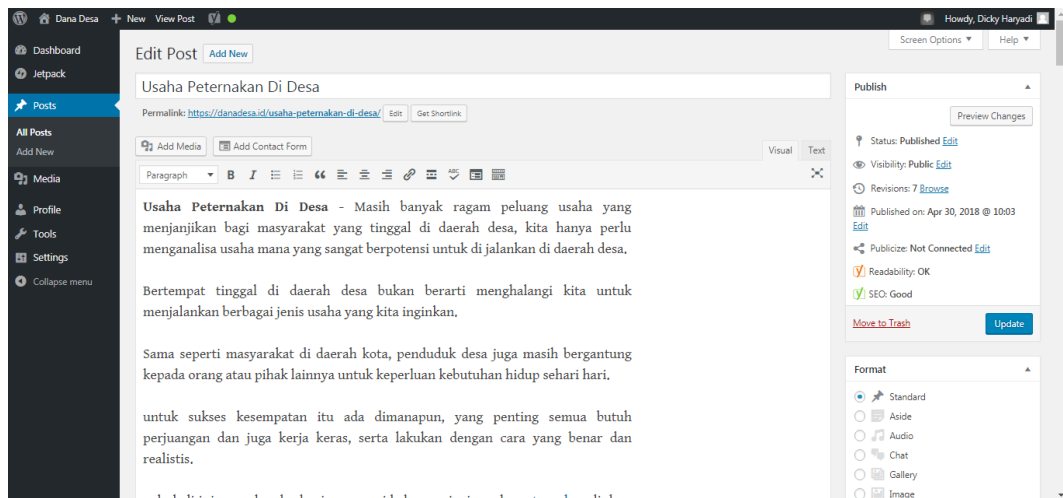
Dana Desa + New View Post

Howdy, Dicky Haryadi

Dashboard
Jetpack
Posts
All Posts
Add New
Media
Profile
Tools
Settings
Collapse menu

Edit Post Add New

Screen Options ▼ Help ▼

Usaha Peternakan Di Desa

Permalink: https://danadesa.id/usaha-peternakan-di-desa/ Edit Get Shortlink

Add Media Add Contact Form

Visual Text

Paragraph

**Usaha Peternakan Di Desa** - Masih banyak ragam peluang usaha yang menjanjikan bagi masyarakat yang tinggal di daerah desa, kita hanya perlu menganalisa usaha mana yang sangat berpotensi untuk di jalankan di daerah desa.

Bertempat tinggal di daerah desa bukan berarti menghalangi kita untuk menjalankan berbagai jenis usaha yang kita inginkan.

Sama seperti masyarakat di daerah kota, penduduk desa juga masih bergantung kepada orang atau pihak lainnya untuk keperluan kebutuhan hidup sehari hari.

untuk sukses kesempatan itu ada dimanapun, yang penting semua butuh perjuangan dan juga kerja keras, serta lakukan dengan cara yang benar dan realistis.

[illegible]

Publish

Preview Changes

Status: Published Edit

Visibility: Public Edit

Revisions: 7 Browse

Published on: Apr 30, 2018 @ 10:03 Edit

Publicize: Not Connected Edit

Readability: OK

SEO: Good

Move to Trash

Update

Format

Standard
Aside
Audio
Chat
Gallery
Image